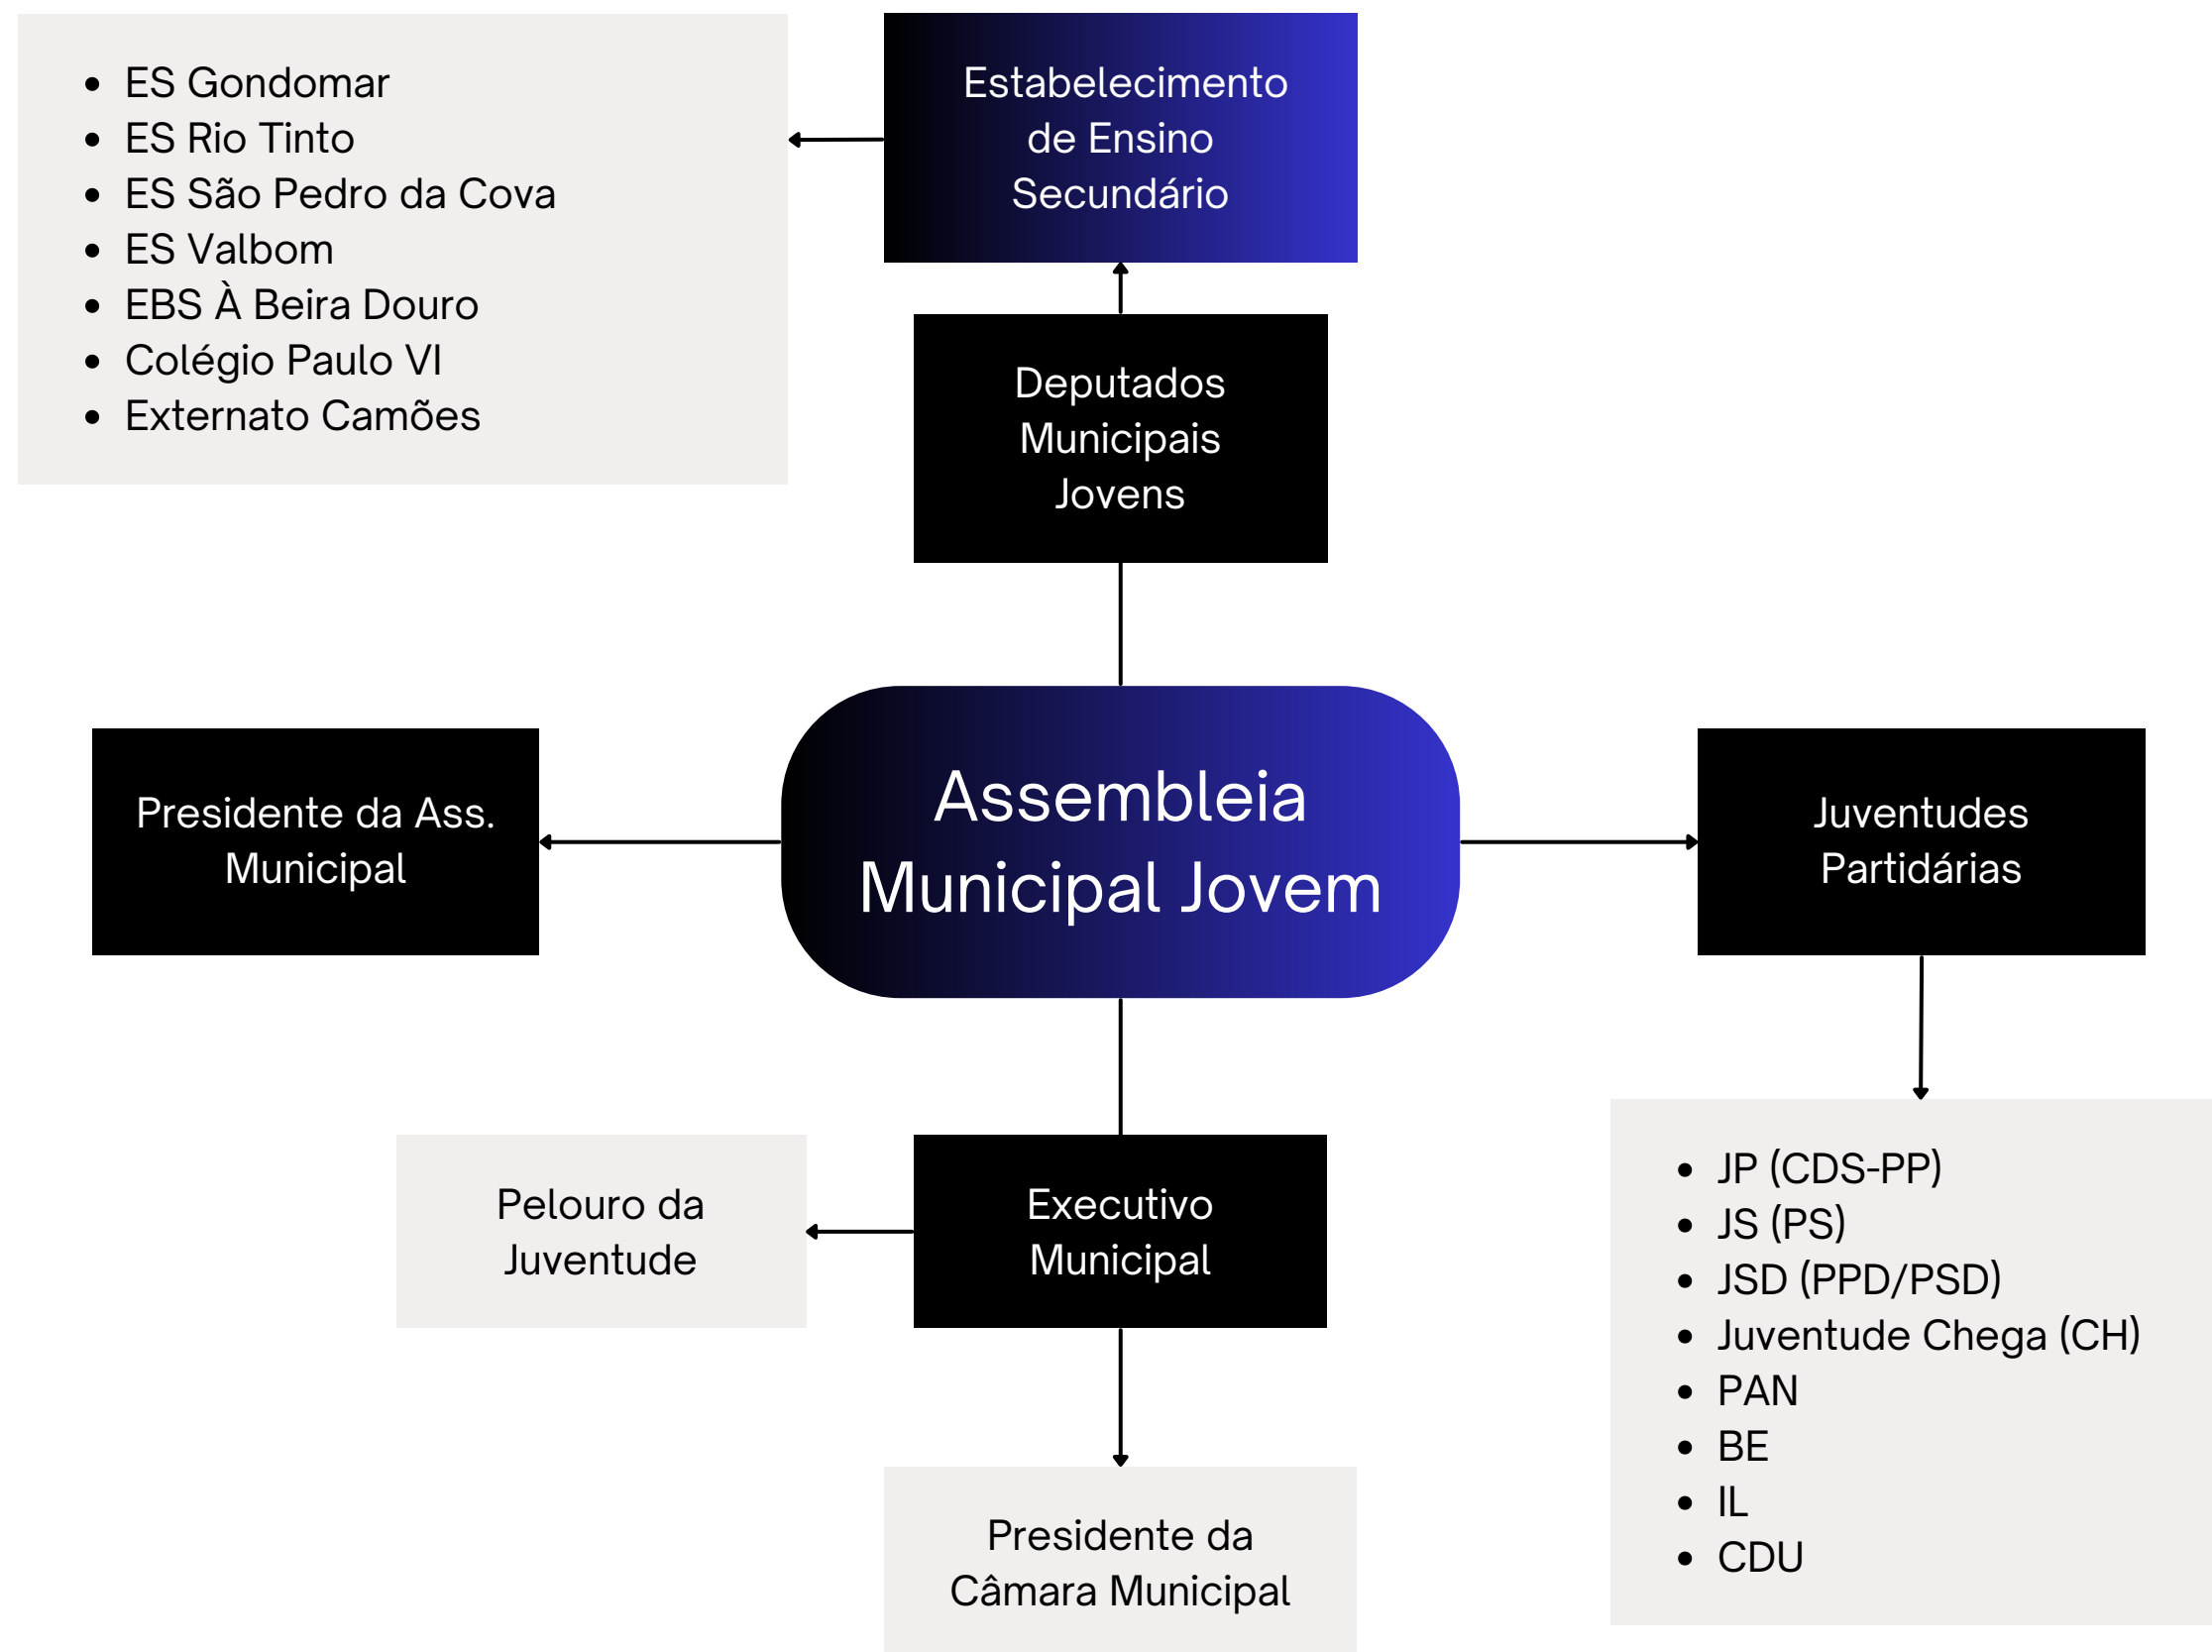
- ES Gondomar
- ES Rio Tinto
- ES São Pedro da Cova
- ES Valbom
- EBS À Beira Douro
- Colégio Paulo VI
- Externato Camões

Estabelecimento de Ensino Secundário

Deputados Municipais Jovens

Presidente da Ass. Municipal

Assembleia Municipal Jovem

Juventudes Partidárias

Pelouro da Juventude

Executivo Municipal

- JP (CDS-PP)
- JS (PS)
- JSD (PPD/PSD)
- Juventude Chega (CH)
- PAN
- BE
- IL
- CDU

Presidente da Câmara Municipal